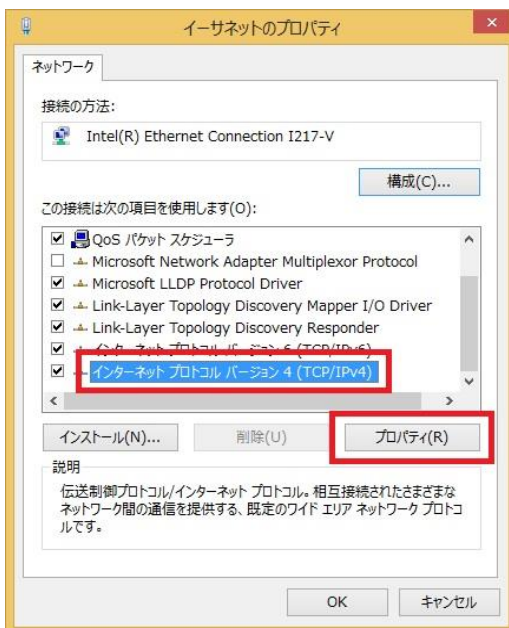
イーサネットのプロパティ
×

ネットワーク

接続の方法:

Intel(R) Ethernet Connection I217-V

構成(C)...

この接続は次の項目を使用します(O):

QoS パケット スケジューラ
Microsoft Network Adapter Multiplexor Protocol
Microsoft LLDP Protocol Driver
Link-Layer Topology Discovery Mapper I/O Driver
Link-Layer Topology Discovery Responder
インターネット プロトコル バージョン 6 (TCP/IPv6)
インターネット プロトコル バージョン 4 (TCP/IPv4)

インストール(N)...
削除(U)
プロパティ(R)

説明
伝送制御プロトコル/インターネット プロトコル。相互接続されたさまざまなネットワーク間の通信を提供する、既定のワイド エリア ネットワーク プロトコルです。

OK
キャンセル